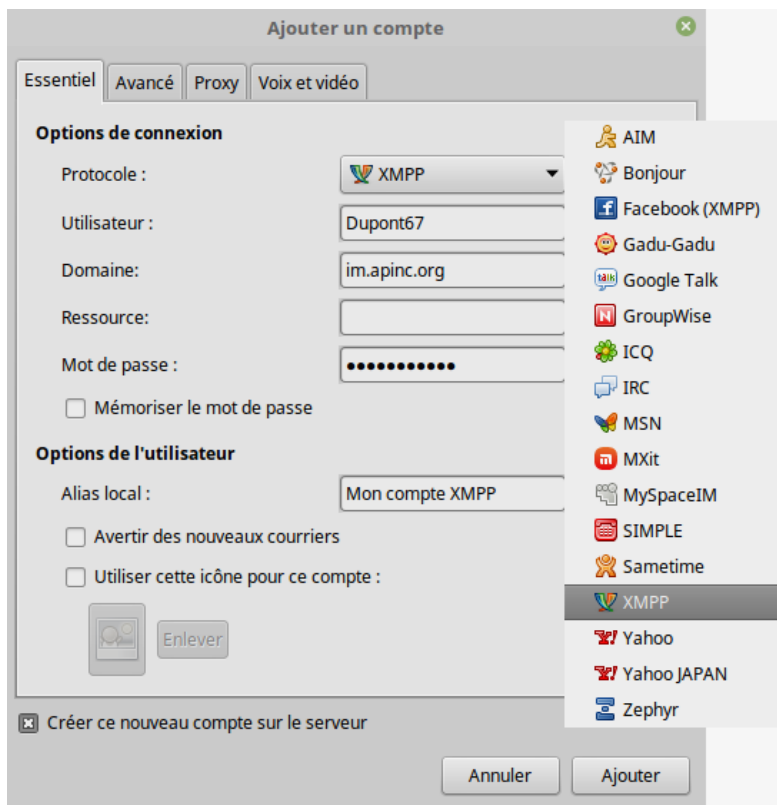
Ajouter un compte

Essentiel | Avancé | Proxy | Voix et vidéo

Options de connexion

Protocole : XMPP

Utilisateur : Dupont67

Domaine: im.apinc.org

Ressource:

Mot de passe : ●●●●●●●●●●●

Mémoriser le mot de passe

Options de l'utilisateur

Alias local : Mon compte XMPP

Avertir des nouveaux courriers

Utiliser cette icône pour ce compte :

Enlever

Créer ce nouveau compte sur le serveur

Annuler

Ajouter

AIM
Bonjour
Facebook (XMPP)
Gadu-Gadu
Google Talk
GroupWise
ICQ
IRC
MSN
MXit
MySpaceIM
SIMPLE
Sametime
XMPP
Yahoo
Yahoo JAPAN
Zephyr